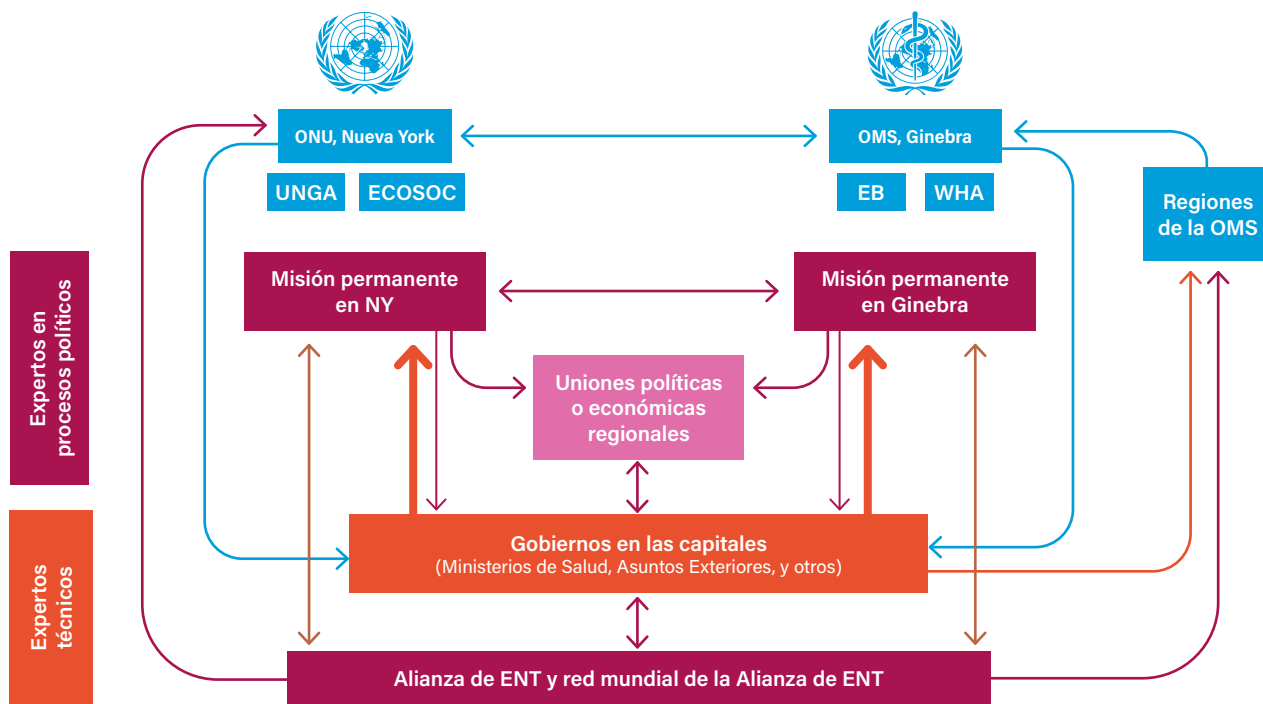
ONU, Nueva York

UNGA

ECOSOC

OMS, Ginebra

EB

WHA

Regiones de la OMS

Expertos en procesos políticos

Misión permanente en NY

Misión permanente en Ginebra

Uniones políticas o económicas regionales

Expertos técnicos

Gobiernos en las capitales
(Ministerios de Salud, Asuntos Exteriores, y otros)

Alianza de ENT y red mundial de la Alianza de ENT